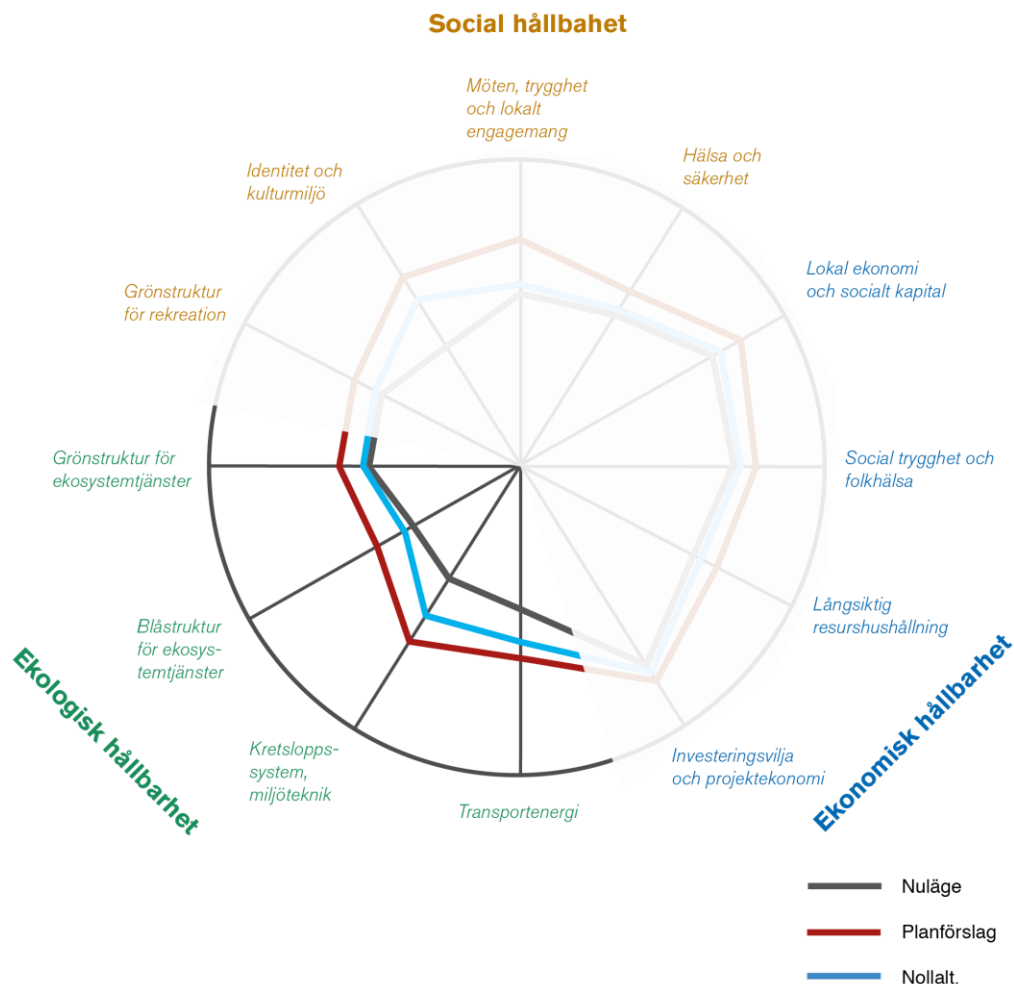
Social hållbahet

Möten, trygghet och lokalt engagemang

Hälsa och säkerhet

Identitet och kulturmiljö

Lokal ekonomi och socialt kapital

Grönstruktur för rekreation

Social trygghet och folkhälsa

Grönstruktur för ekosystemtjänster

Långsiktig resurshushållning

Blåstruktur för ekosystemtjänster

Ekologisk hållbarhet

Ekonomisk hållbarhet

Kretsloppssystem, miljöteknik

Investeringsvilja och projektekonomi

Transportenergi

Nuläge

Planförslag

Nollalt.